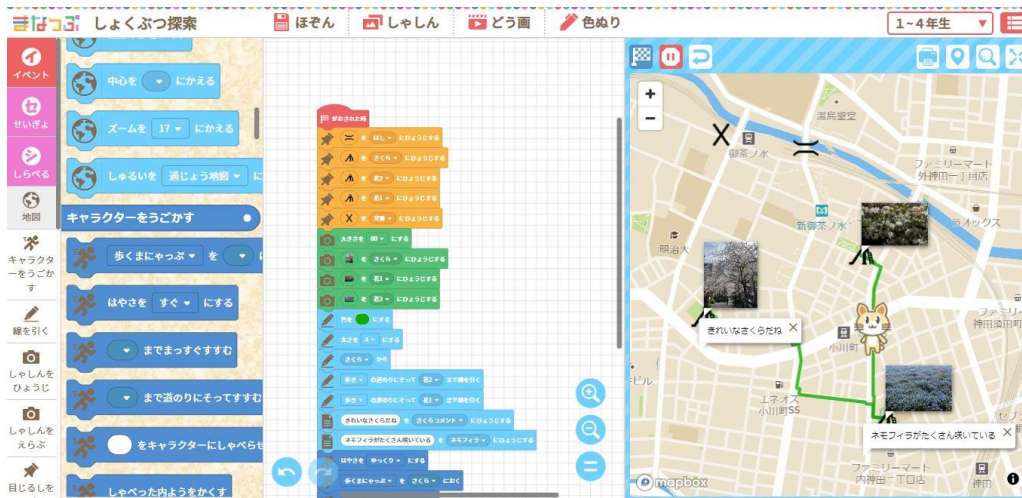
まなっぷ しょくぶつ探索

ほぞん しゃしん どう画 色ぬり

1~4年生

イベント
せいぎょ
しらべる
地図
キャラクターをうごかす
線を引く
しゃしんをひょうじ
しゃしんをえらぶ
目じるしを

中心を にかえる
ズームを 17 にかえる
しゅるいを 通じょう地図 に
キャラクターをうごかす
歩くまにゃっぷ を
はやさを すぐ にする
までまっすぐすすむ
まで道のりにそってすすむ
をキャラクターにしゃべらせ
しゃべった内ようをかくす

がおされた時
を はし にひょうじする
を さくら にひょうじする
を 花1 にひょうじする
を 花2 にひょうじする
を 雲 にひょうじする
大きさを 80 にする
を さくら にひょうじする
を 花1 にひょうじする
を 花2 にひょうじする
色を にする
太さを 4 にする
さくら から
歩く の道のりにそって 花2 まで線を引く
歩く の道のりにそって 花1 まで線を引く
きれいなさくらだね を さくらコメント にひょうじする
ネモフィラがたくさん咲いている を ネモフィラ にひょうじする
はやさを ゆっくり にする
歩くまにゃっぷ を さくら に行く

湯島聖堂
御茶ノ水
ファミリーマート 外神田一丁目店
新御茶ノ水
明治大
ラオックス
きれいなさくらだね
小川町
ファミリーマート 神田淡路町
ビル
エネオス 小川町SS
ネモフィラがたくさん咲いている
ファミリーマート 内神田一丁目店
mapbox